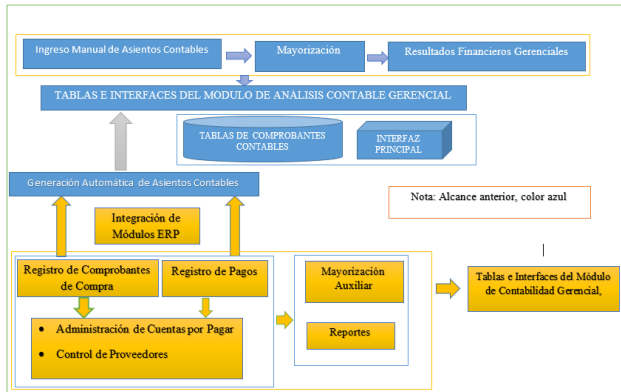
Ingreso Manual de Asientos Contables

Mayorización

Resultados Financieros Gerenciales

TABLAS E INTERFACES DEL MODULO DE ANALISIS CONTABLE GERENCIAL

TABLAS DE COMPROBANTES CONTABLES

INTERFAZ PRINCIPAL

Generación Automática de Asientos Contables

Nota: Alcance anterior, color azul

Integración de Módulos ERP

Registro de Comprobantes de Compra

Registro de Pagos

Mayorización Auxiliar

Reportes

Tablas e Interfaces del Módulo de Contabilidad Gerencial,

• Administración de Cuentas por Pagar

• Control de Proveedores